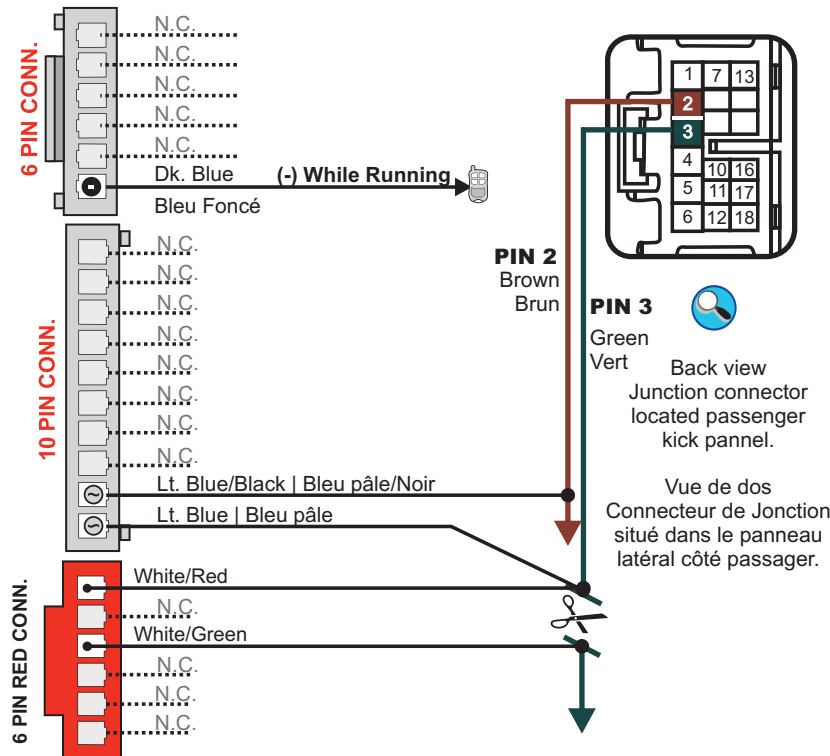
6 PIN CONN.

N.C.
N.C.
N.C.
N.C.
N.C.
Dk. Blue
(-) While Running
Bleu Foncé

10 PIN CONN.

N.C.
N.C.
N.C.
N.C.
N.C.
N.C.
N.C.
N.C.
Lt. Blue/Black | Bleu pâle/Noir
Lt. Blue | Bleu pâle

6 PIN RED CONN.

White/Red
N.C.
White/Green
N.C.
N.C.
N.C.

| 1 | 7 | 13 |
|---|---|---|
| 2 | | |
| 3 | | |
| 4 | 10 | 16 |
| 5 | 11 | 17 |
| 6 | 12 | 18 |

PIN 2
Brown
Brun

PIN 3
Green
Vert

Back view
Junction connector
located passenger
kick pannel.

Vue de dos
Connecteur de Jonction
situé dans le panneau
latéral côté passager.